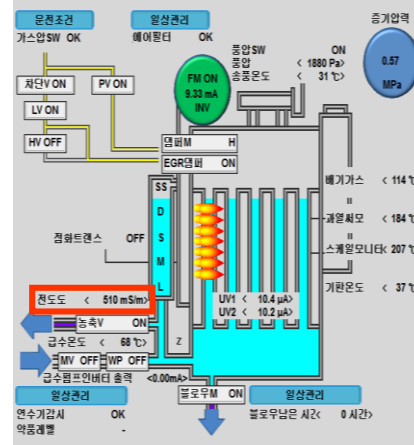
운전조건
가스압SW OK

일상관리
에어휠터 OK

증기압력
0.57 MPa

풍압SW ON
풍압 < 1880 Pa >
송풍온도 < 31 ℃ >

FM ON
9.33 mA
INV

차단V ON
PV ON
LV ON
HV OFF

댐퍼M H
EGR댐퍼 ON

SS
D
S
M
L

배기가스 < 114 ℃
과열체모 < 184 ℃
스케일모니터< 207 ℃
기판온도 < 37 ℃

점화트랜스 OFF

전도도 < 510 mS/m>
농축V ON
급수온도 < 68 ℃>
MV OFF
WP OFF
급수펌프인버터 출력
<0.00mA>
Z

UV1 < 10.4 μA>
UV2 < 10.2 μA>

블로우M ON

일상관리
연수기감시 OK
약품레벨 -

일상관리
블로우미실은 시간< 0 시간>